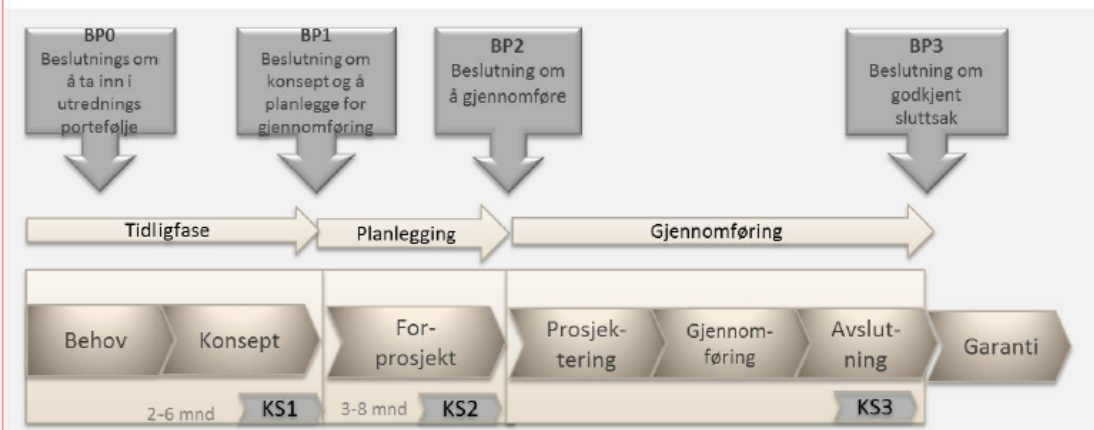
BP0
Beslutnings om å ta inn i utrednings portefølje

BP1
Beslutning om konsept og å planlegge for gjennomføring

BP2
Beslutning om å gjennomføre

BP3
Beslutning om godkjent sluttsak

Tidligfase

Planlegging

Gjennomføring

Behov

Konsept

Forprosjekt

Prosjektering

Gjennomføring

Avslutning

Garanti

2-6 mnd

KS1

3-8 mnd

KS2

KS3